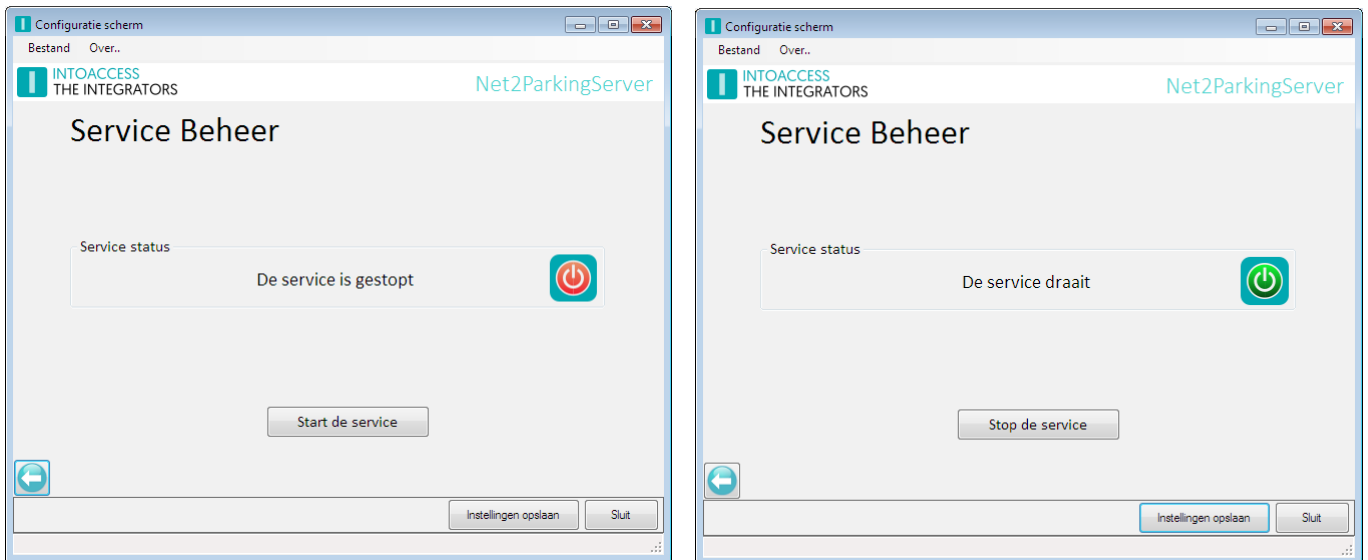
Configuratie scherm

Bestand Over..

INTOACCESS
THE INTEGRATORS

Net2ParkingServer

Service Beheer

Service status

De service is gestopt

Start de service

Instellingen opslaan Sluit

Configuratie scherm

Bestand Over..

INTOACCESS
THE INTEGRATORS

Net2ParkingServer

Service Beheer

Service status

De service draait

Stop de service

Instellingen opslaan Sluit